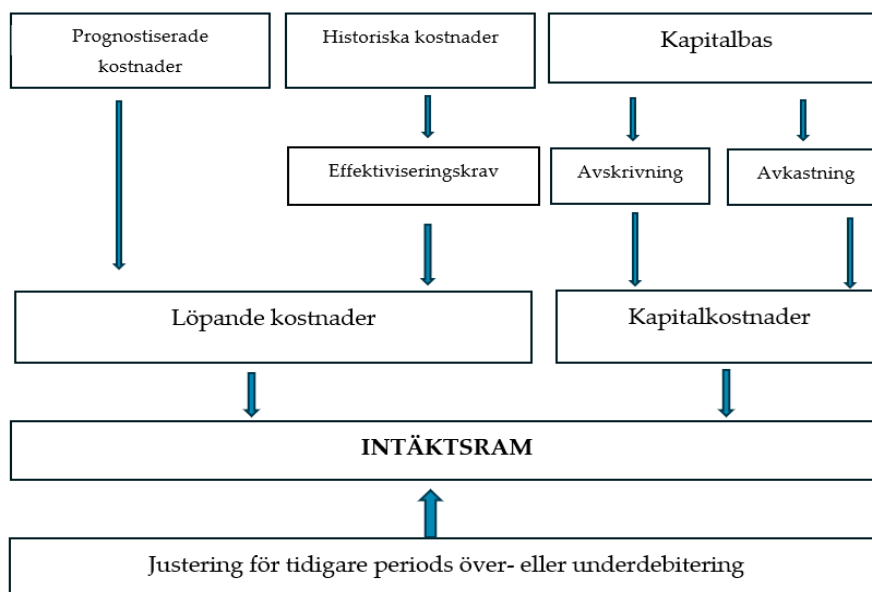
Prognostiserade kostnader

Historiska kostnader

Kapitalbas

Effektiviseringskrav

Avskrivning

Avkastning

Löpande kostnader

Kapitalkostnader

INTÄKTSRAM

Justering för tidigare periods över- eller underdebitering